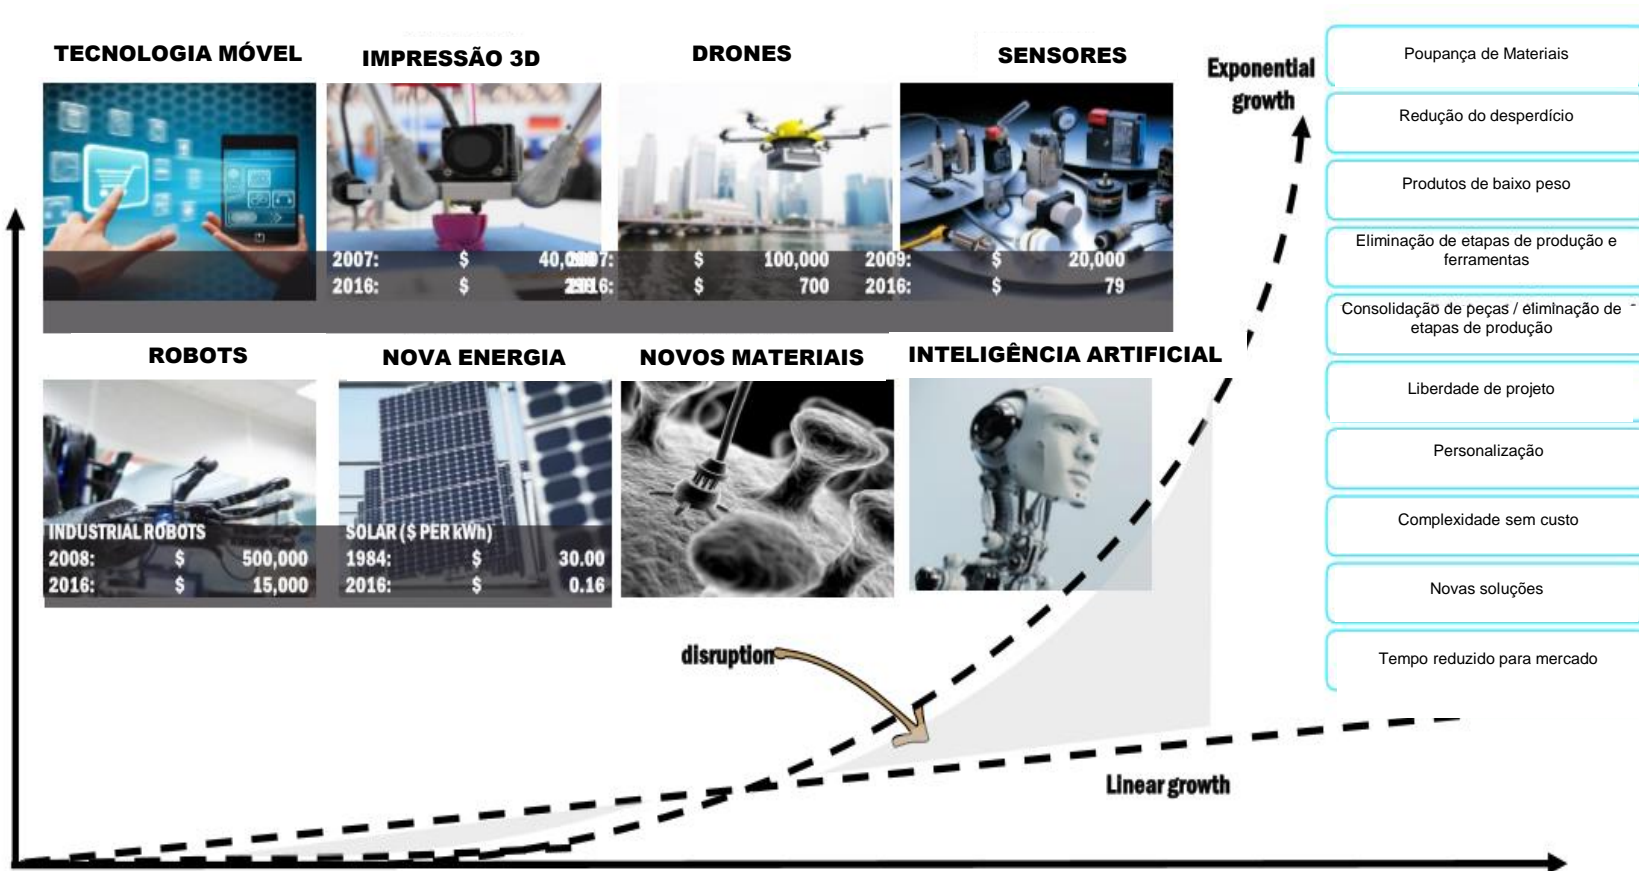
TECNOLOGIA MÓVEL

IMPRESSÃO 3D

2007: $ 40,000
2016: $ 250

DRONES

2007: $ 100,000
2016: $ 700

SENSORES

2009: $ 20,000
2016: $ 79

Exponential growth

Poupança de Materiais

Redução do desperdício

Produtos de baixo peso

Eliminação de etapas de produção e ferramentas

Consolidação de peças / eliminação de etapas de produção

Liberdade de projeto

Personalização

Complexidade sem custo

Novas soluções

Tempo reduzido para mercado

ROBOTS

INDUSTRIAL ROBOTS
2008: $ 500,000
2016: $ 15,000

NOVA ENERGIA

SOLAR ($ PER kWh)
1984: $ 30.00
2016: $ 0.16

NOVOS MATERIAIS

INTELIGÊNCIA ARTIFICIAL

disruption

Linear growth